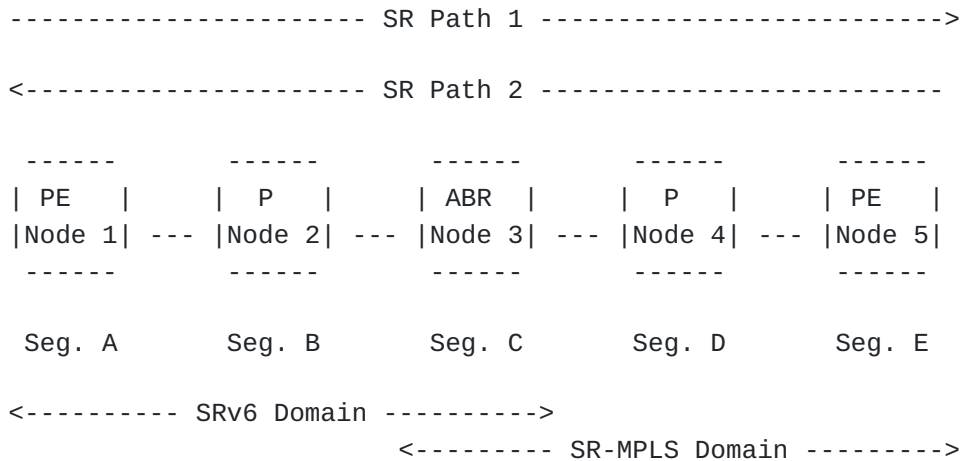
---------------------- SR Path 1 -------------------------->

<--------------------- SR Path 2 ---------------------------

 ------       ------       ------       ------       ------
| PE   |     |  P   |     | ABR  |     |  P   |     | PE   |
|Node 1| --- |Node 2| --- |Node 3| --- |Node 4| --- |Node 5|
 ------       ------       ------       ------       ------

 Seg. A       Seg. B       Seg. C       Seg. D       Seg. E

<---------- SRv6 Domain ---------->
                        <-------- SR-MPLS Domain --------->